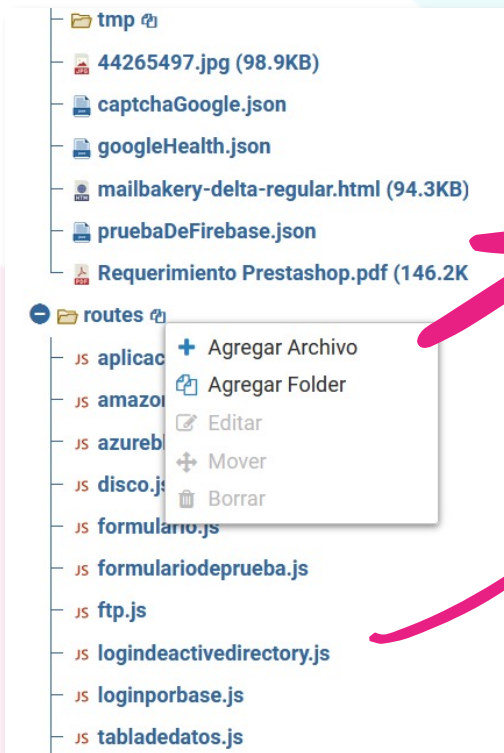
tmp
44265497.jpg (98.9KB)
captchaGoogle.json
googleHealth.json
mailbakery-delta-regular.html (94.3KB)
pruebaDeFirebase.json
Requerimiento Prestashop.pdf (146.2K
routes
aplicac
amazo
azurebl
disco.js
formulario.js
formulariodeprueba.js
ftp.js
logindeactivedirectory.js
loginporbase.js
tabladedatos.js

Agregar Archivo
Agregar Folder
Editar
Mover
Borrar